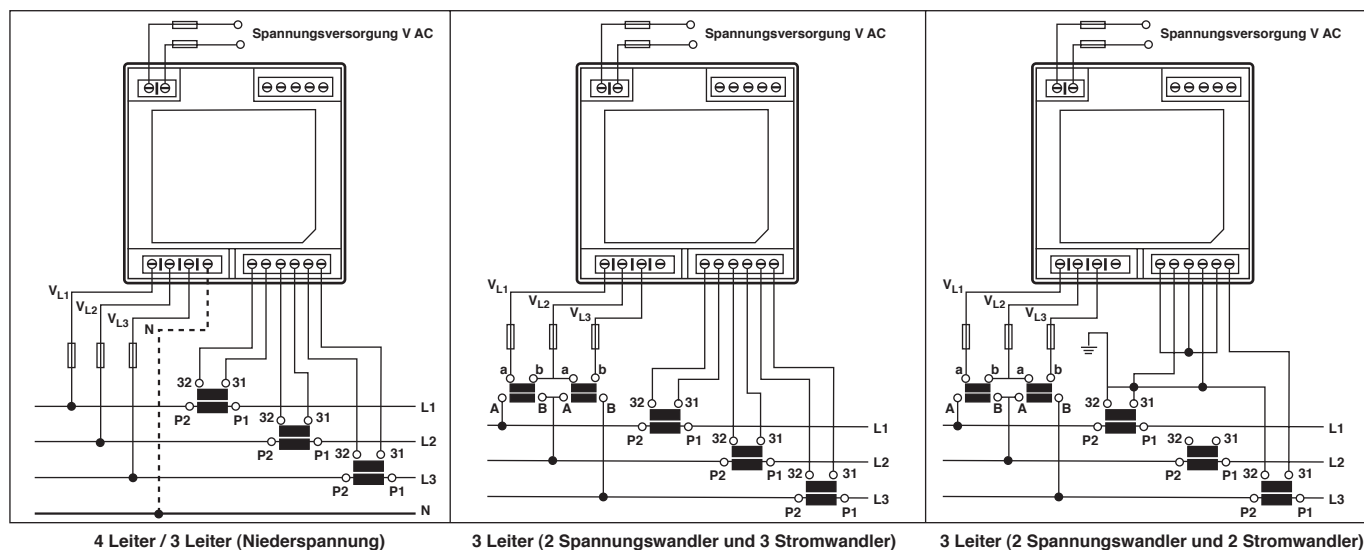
Spannungsversorgung V AC

$V_{L1}$
$V_{L2}$
$V_{L3}$
N
32 31
P2 P1
L1
32 31
P2 P1
L2
32 31
P2 P1
L3
N

4 Leiter / 3 Leiter (Niederspannung)

Spannungsversorgung V AC

$V_{L1}$
$V_{L2}$
$V_{L3}$
a b a b
A B A B
32 31
P2 P1
L1
32 31
P2 P1
L2
32 31
P2 P1
L3

3 Leiter (2 Spannungswandler und 3 Stromwandler)

Spannungsversorgung V AC

$V_{L1}$
$V_{L2}$
$V_{L3}$
a b a b
A B A B
32 31
P2 P1
L1
32 31
P2 P1
32 31
L2
P2 P1
L3

3 Leiter (2 Spannungswandler und 2 Stromwandler)